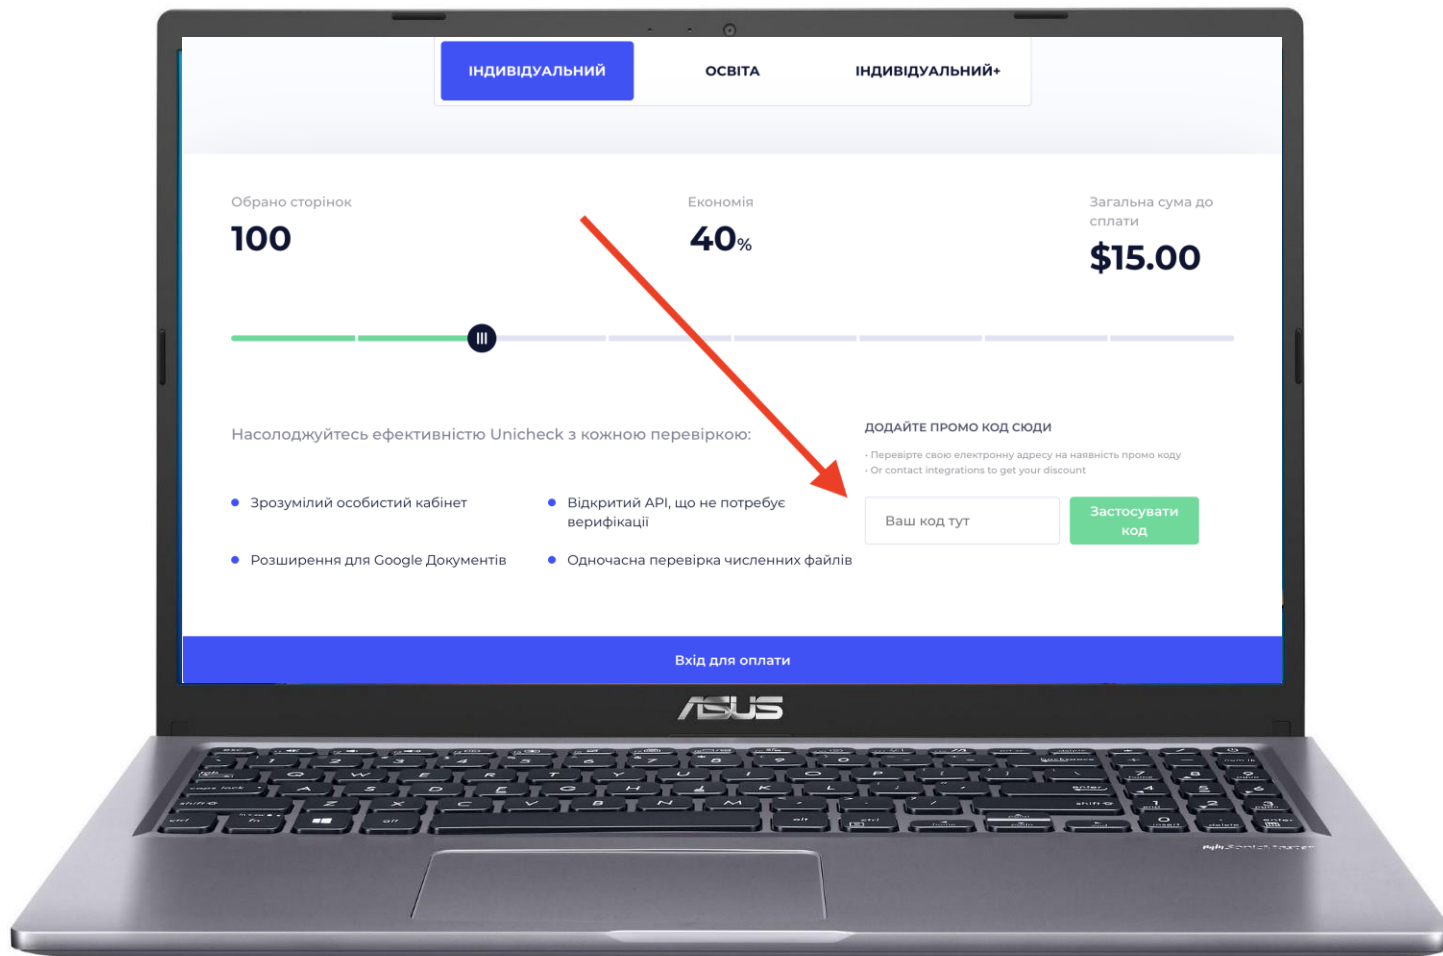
ІНДИВІДУАЛЬНИЙ ОСВІТА ІНДИВІДУАЛЬНИЙ+

Обрано сторінок
100

Економія
40%

Загальна сума до сплати
$15.00

Насолоджуйтесь ефективністю Unicheck з кожною перевіркою:

• Зрозумілий особистий кабінет
• Відкритий API, що не потребує верифікації
• Розширення для Google Документів
• Одночасна перевірка численних файлів

ДОДАЙТЕ ПРОМО КОД СЮДИ
· Перевірте свою електронну адресу на наявність промо коду
· Or contact integrations to get your discount

Ваш код тут
Застосувати код

Вхід для оплати

ASUS